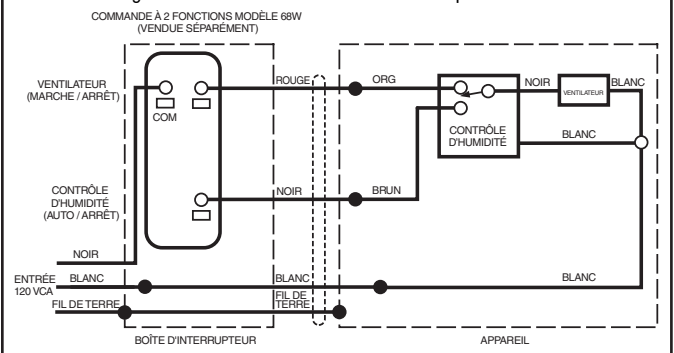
COMMANDE À 2 FONCTIONS MODÈLE 68W
(VENDUE SÉPARÉMENT)

VENTILATEUR
(MARCHE / ARRÊT)

COM

CONTRÔLE
D'HUMIDITÉ
(AUTO / ARRÊT)

NOIR

ENTRÉE
120 VCA

BLANC

FIL DE TERRE

ROUGE

NOIR

BLANC

FIL DE
TERRE

BOÎTE D'INTERRUPTEUR

ORG

BRUN

NOIR

VENTILATEUR

BLANC

CONTRÔLE
D'HUMIDITÉ

BLANC

BLANC

APPAREIL